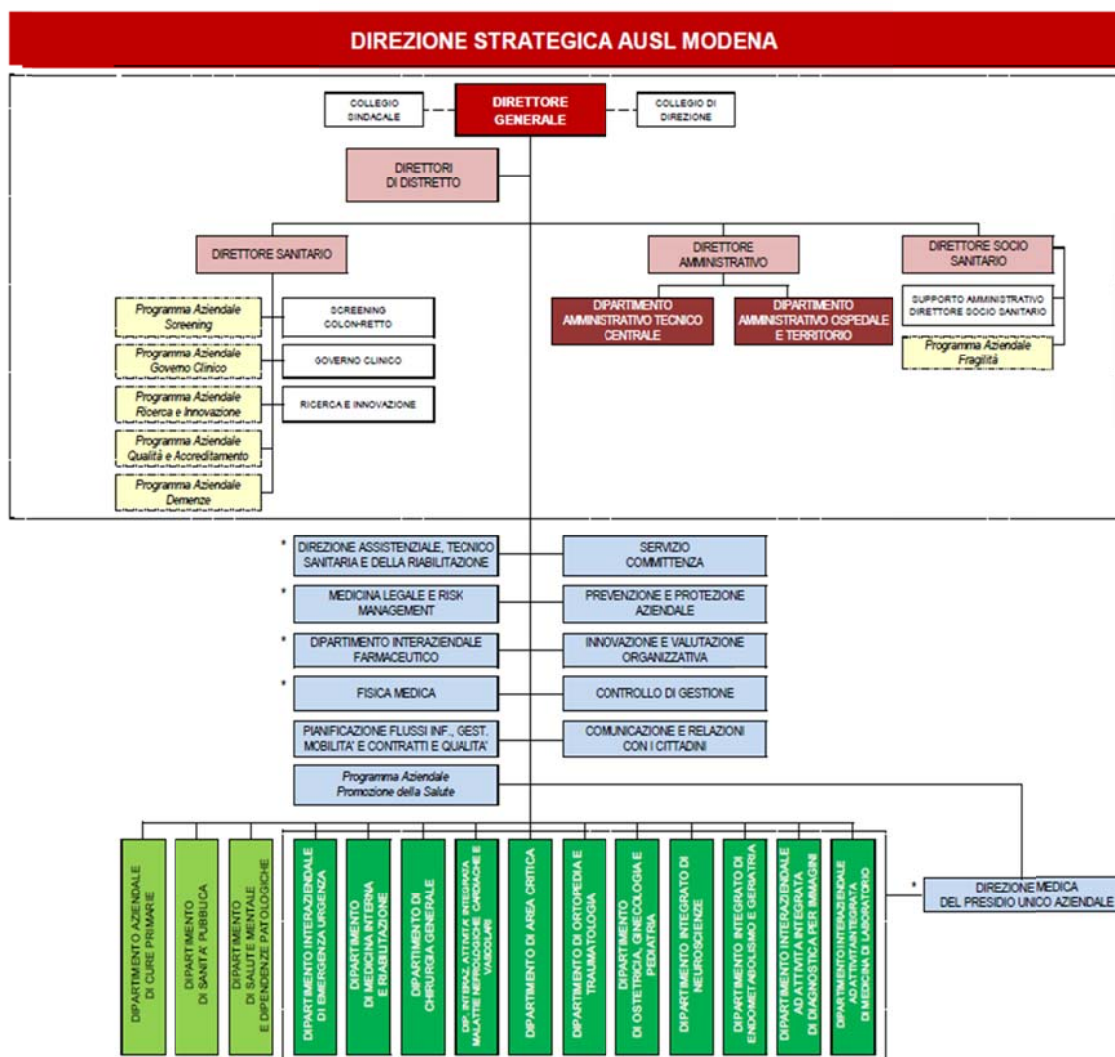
DIREZIONE STRATEGICA AUSL MODENA

COLLEGIO SINDACALE

DIRETTORE GENERALE

COLLEGIO DI DIREZIONE

DIRETTORI DI DISTRETTO

DIRETTORE SANITARIO

DIRETTORE AMMINISTRATIVO

DIRETTORE SOCIO SANITARIO

Programma Aziendale Screening

SCREENING COLON-RETTO

Programma Aziendale Governo Clinico

GOVERNO CLINICO

Programma Aziendale Ricerca e Innovazione

RICERCA E INNOVAZIONE

Programma Aziendale Qualità e Accreditamento

Programma Aziendale Demenze

DIPARTIMENTO AMMINISTRATIVO TECNICO CENTRALE

DIPARTIMENTO AMMINISTRATIVO OSPEDALE E TERRITORIO

SUPPORTO AMMINISTRATIVO DIRETTORE SOCIO SANITARIO

Programma Aziendale Fragilità

* DIREZIONE ASSISTENZIALE, TECNICO SANITARIA E DELLA RIABILITAZIONE

SERVIZIO COMMITTENZA

* MEDICINA LEGALE E RISK MANAGEMENT

PREVENZIONE E PROTEZIONE AZIENDALE

* DIPARTIMENTO INTERAZIENDALE FARMACEUTICO

INNOVAZIONE E VALUTAZIONE ORGANIZZATIVA

* FISICA MEDICA

CONTROLLO DI GESTIONE

PIANIFICAZIONE FLUSSI INF., GEST. MOBILITA' E CONTRATTI E QUALITA'

COMUNICAZIONE E RELAZIONI CON I CITTADINI

Programma Aziendale Promozione della Salute

DIPARTIMENTO AZIENDALE DI CURE PRIMARIE

DIPARTIMENTO DI SANITA' PUBBLICA

DIPARTIMENTO DI SALUTE MENTALE E DIPENDENZE PATOLOGICHE

DIPARTIMENTO INTERAZIENDALE DI EMERGENZA URGENZA

DIPARTIMENTO DI MEDICINA INTERNA E RIABILITAZIONE

DIPARTIMENTO DI CHIRURGIA GENERALE

DIP. INTERAZ. ATTIVITA' INTEGRATA MALATTIE NEFROLOGICHE CARDIACHE E VASCOLARI

DIPARTIMENTO DI AREA CRITICA

DIPARTIMENTO DI ORTOPEDIA E TRAUMATOLOGIA

DIPARTIMENTO DI OSTETRICIA, GINECOLOGIA E PEDIATRIA

DIPARTIMENTO INTEGRATO DI NEUROSCIENZE

DIPARTIMENTO INTEGRATO DI ENDOMETABOLISMO E GERIATRIA

DIPARTIMENTO INTERAZIENDALE AD ATTIVITA' INTEGRATA DI DIAGNOSTICA PER IMMAGINI

DIPARTIMENTO INTERAZIENDALE AD ATTIVITA' INTEGRATA DI MEDICINA DI LABORATORIO

* DIREZIONE MEDICA DEL PRESIDIO UNICO AZIENDALE